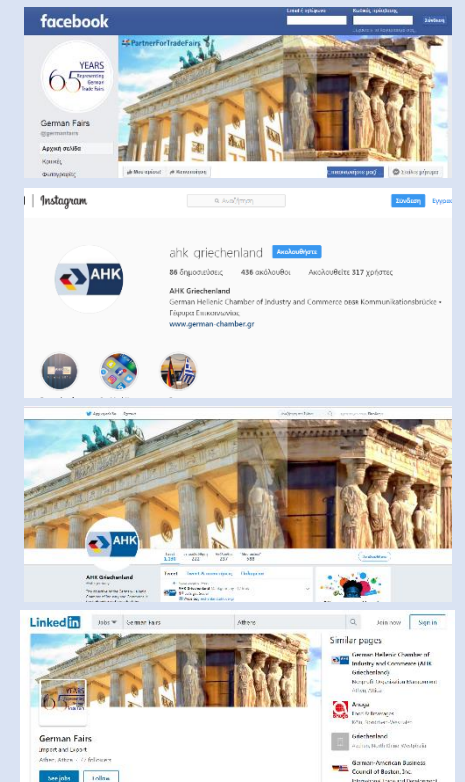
facebook

Email ή τηλέφωνο

Κωδικός πρόσβασης

Σύνδεση

65 YEARS Representing German Trade Fairs

#PartnerForTradeFairs

German Fairs

@germanfairs

Αρχική σελίδα

Κριτικές

Φωτογραφίες

Instagram

Αναζήτηση

Σύνδεση

Εγγραφή

ahk_griechenland

Ακολουθήστε

86 δημοσιεύσεις

436 ακόλουθοι

Ακολουθείτε 317 χρήστες

AHK

AHK Griechenland

German Hellenic Chamber of Industry and Commerce σεα Kommunikationsbrücke • Γέφυρα Επικοινωνίας

www.german-chamber.gr

AHK

AHK Griechenland

LinkedIn

Jobs

German Fairs

Athens

Join now

Sign in

Similar pages

German Hellenic Chamber of Industry and Commerce (AHK Griechenland)

Amaga

Griechenland

German-American Business Council of Boston, Inc.

German Fairs

Import and Export

Athen, Attica

See jobs

Follow